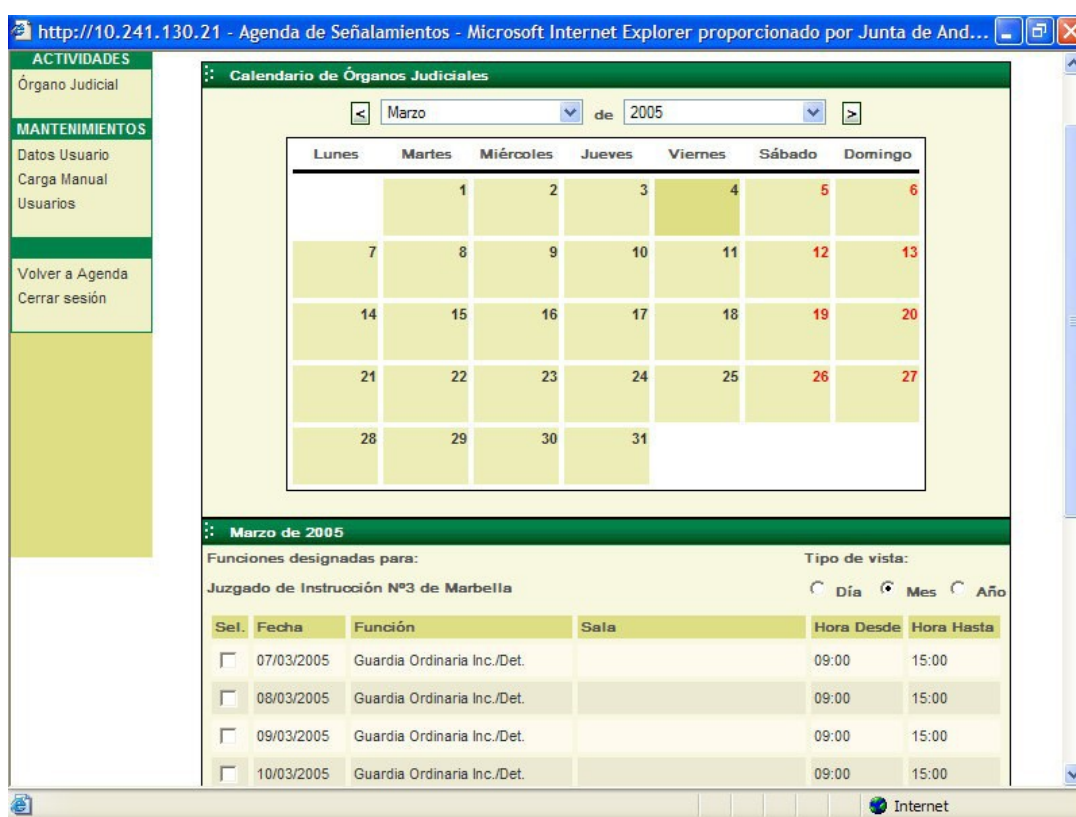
http://10.241.130.21 - Agenda de Señalamientos - Microsoft Internet Explorer proporcionado por Junta de And...

ACTIVIDADES
Órgano Judicial

MANTENIMIENTOS
Datos Usuario
Carga Manual
Usuarios

Volver a Agenda
Cerrar sesión

Calendario de Órganos Judiciales

< Marzo de 2005 >

| Lunes | Martes | Miércoles | Jueves | Viernes | Sábado | Domingo |
|---|---|---|---|---|---|---|
| | 1 | 2 | 3 | 4 | 5 | 6 |
| 7 | 8 | 9 | 10 | 11 | 12 | 13 |
| 14 | 15 | 16 | 17 | 18 | 19 | 20 |
| 21 | 22 | 23 | 24 | 25 | 26 | 27 |
| 28 | 29 | 30 | 31 | | | |

Marzo de 2005

Funciones designadas para:
Juzgado de Instrucción Nº3 de Marbella

Tipo de vista:
Día Mes Año

| Sel. | Fecha | Función | Sala | Hora Desde | Hora Hasta |
|---|---|---|---|---|---|
| | 07/03/2005 | Guardia Ordinaria Inc./Det. | | 09:00 | 15:00 |
| | 08/03/2005 | Guardia Ordinaria Inc./Det. | | 09:00 | 15:00 |
| | 09/03/2005 | Guardia Ordinaria Inc./Det. | | 09:00 | 15:00 |
| | 10/03/2005 | Guardia Ordinaria Inc./Det. | | 09:00 | 15:00 |

Internet